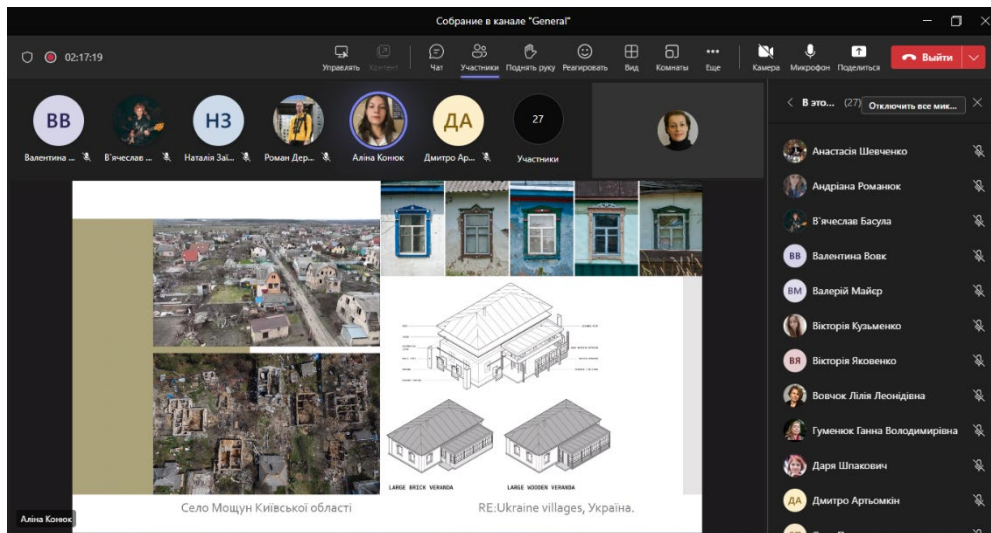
Собрание в канале "General"

02:17:19

Управлять
Контент
Чат
Участники
Поднять руку
Реагировать
Вид
Комнаты
Еще
Камера
Микрофон
Поделиться
Выйти

ВВ
Валентина ...
В'ячеслав ...
НЗ
Наталія Заі...
Роман Дер...
Аліна Конюк
ДА
Дмитро Ар...
27
Участники

В это... (27)
Отключить все мик...

Анастасія Шевченко
Андріана Романюк
В'ячеслав Басула
ВВ Валентина Вовк
ВМ Валерій Майєр
Вікторія Кузьменко
ВЯ Вікторія Яковенко
Вовчок Лілія Леонідівна
Гуменюк Ганна Володимирівна
Дарія Шпакович
ДА Дмитро Артьомкін

LARGE BRICK VERANDA
LARGE WOODEN VERANDA

Село Мощун Київської області
RE:Ukraine villages, Україна.

Аліна Конюк